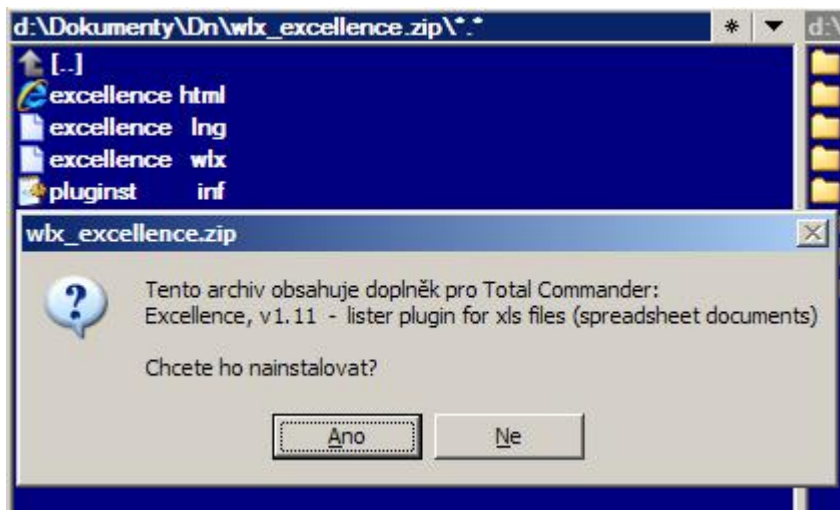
d:\Dokumenty\Dn\wlx_excellence.zip\*.*

*

d:\

[..]

excellence html

excellence lng

excellence wlx

pluginst inf

wlx_excellence.zip

Tento archiv obsahuje doplněk pro Total Commander:
Excellence, v1.11 - lister plugin for xls files (spreadsheet documents)

Chcete ho nainstalovat?

Ano

Ne